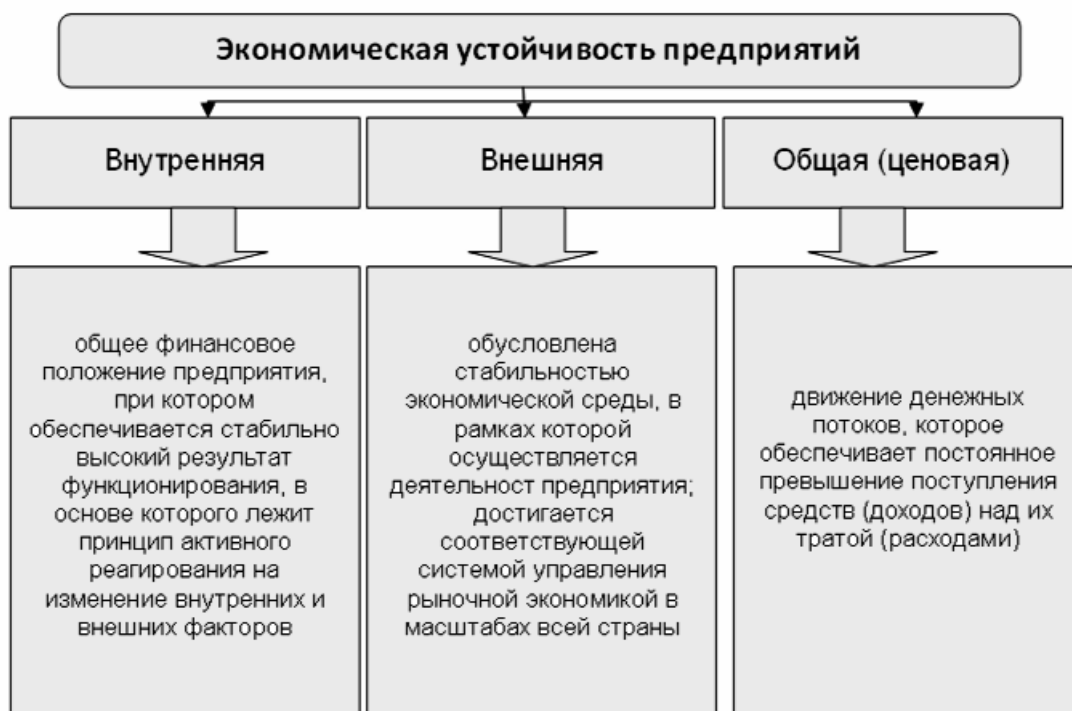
Экономическая устойчивость предприятий

Внутренняя

Внешняя

Общая (ценовая)

общее финансовое положение предприятия, при котором обеспечивается стабильно высокий результат функционирования, в основе которого лежит принцип активного реагирования на изменение внутренних и внешних факторов

обусловлена стабильностью экономической среды, в рамках которой осуществляется деятельност предприятия; достигается соответствующей системой управления рыночной экономикой в масштабах всей страны

движение денежных потоков, которое обеспечивает постоянное превышение поступления средств (доходов) над их тратой (расходами)